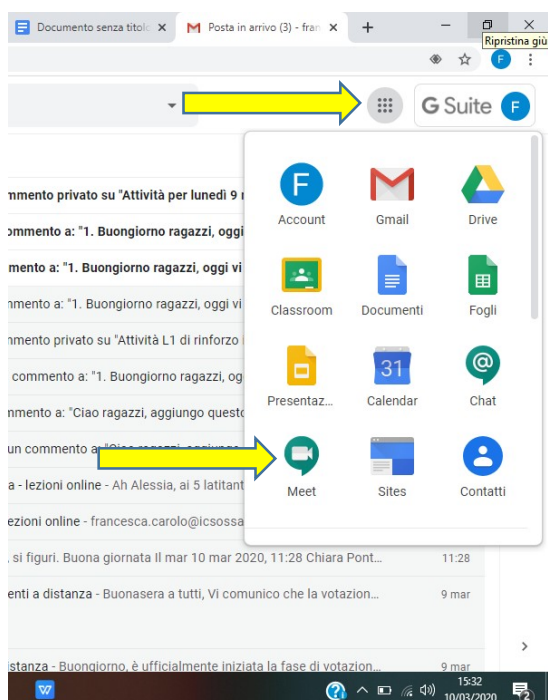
Documento senza titolo ×
Posta in arrivo (3) - fran ×
+
Ripristina giù
F
G Suite F

mmento privato su "Attività per lunedì 9
ommento a: "1. Buongiorno ragazzi, oggi
mento a: "1. Buongiorno ragazzi, oggi vi
mmento a: "1. Buongiorno ragazzi, oggi vi
mmento privato su "Attività L1 di rinforzo
commento a: "1. Buongiorno ragazzi, og
mmento a: "Ciao ragazzi, aggiungo questo
un commento a: "Ciao ragazzi, aggiungo
a - lezioni online - Ah Alessia, ai 5 latitant
ezioni online - francesca.carolo@icsossa
si figuri. Buona giornata Il mar 10 mar 2020, 11:28 Chiara Pont... 11:28
enti a distanza - Buonasera a tutti, Vi comunico che la votazion... 9 mar
istanza - Buongiorno, è ufficialmente iniziata la fase di votazion... 9 mar

Account
Gmail
Drive
Classroom
Documenti
Fogli
Presentaz...
31
Calendar
Chat
Meet
Sites
Contatti

15:32
10/03/2020